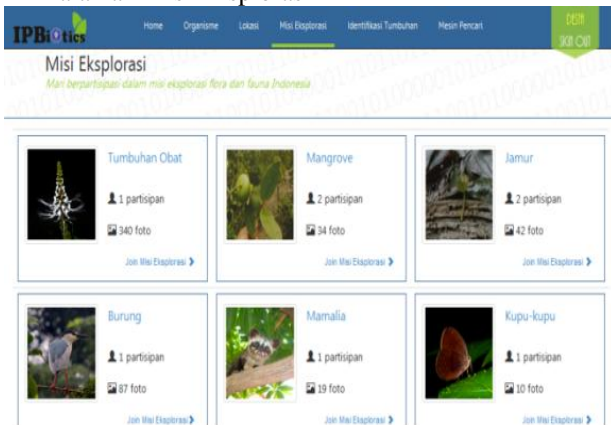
IPBiOtics

Home Organisme Lokasi Misi Eksplorasi Identifikasi Tumbuhan Mesin Pencari

DESTI SIGN OUT

Misi Eksplorasi

Mari berpartisipasi dalam misi eksplorasi flora dan fauna Indonesia

Tumbuhan Obat
1 partisipan
340 foto
Join Misi Eksplorasi

Mangrove
2 partisipan
34 foto
Join Misi Eksplorasi

Jamur
2 partisipan
42 foto
Join Misi Eksplorasi

Burung
1 partisipan
87 foto
Join Misi Eksplorasi

Mamalia
1 partisipan
19 foto
Join Misi Eksplorasi

Kupu-kupu
1 partisipan
10 foto
Join Misi Eksplorasi